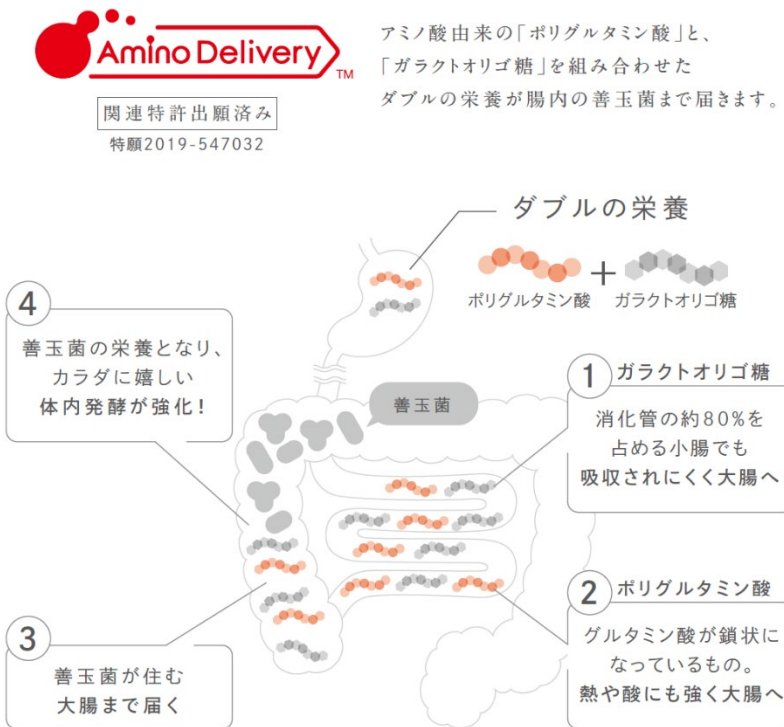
Amino Delivery TM

関連特許出願済み
特願2019-547032

アミノ酸由来の「ポリグルタミン酸」と、「ガラクトオリゴ糖」を組み合わせたダブルの栄養が腸内の善玉菌まで届きます。

ダブルの栄養

ポリグルタミン酸 + ガラクトオリゴ糖

4
善玉菌の栄養となり、カラダに嬉しい体内発酵が強化!

善玉菌

1 ガラクトオリゴ糖
消化管の約80%を占める小腸でも吸収されにくく大腸へ

2 ポリグルタミン酸
グルタミン酸が鎖状になっているもの。熱や酸にも強く大腸へ

3
善玉菌が住む大腸まで届く